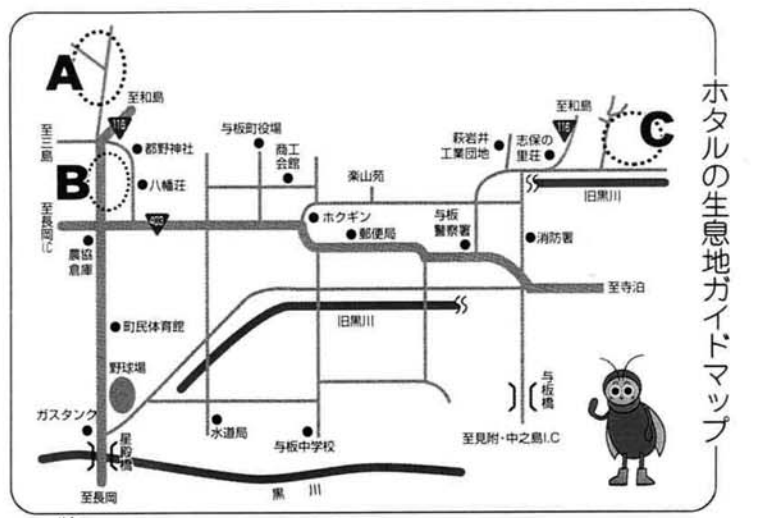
ホタルの生息地ガイドマップ

A
B
C
至和島
116
至三島
都野神社
八幡荘
403
至長岡I.C
農協倉庫
与板町役場
商工会館
楽山苑
ホクギン
郵便局
与板警察署
萩岩井工業団地
志保の里荘
至和島
116
旧黒川
消防署
至寺泊
旧黒川
町民体育館
野球場
ガスタンク
星野橋
水道局
与板中学校
与板橋
至見附・中之島I.C
至長岡
黒川